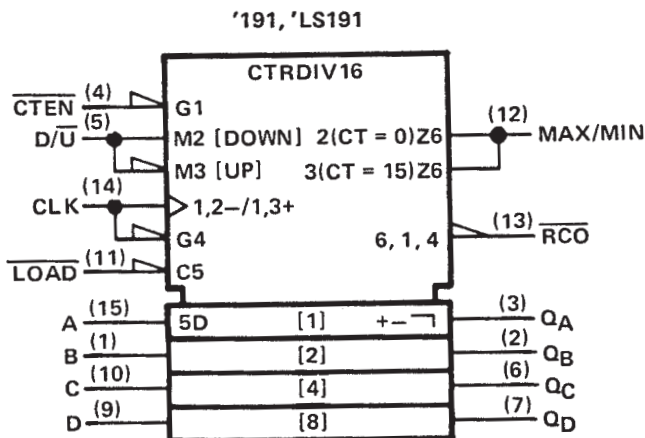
'191, 'LS191

CTRDIV16

$\overline{\text{CTEN}}$ (4) G1

D/$\overline{\text{U}}$ (5) M2 [DOWN] 2(CT = 0)Z6

M3 [UP] 3(CT = 15)Z6

(12) MAX/MIN

CLK (14) 1,2–/1,3+

G4 6, 1, 4

(13) $\overline{\text{RCO}}$

$\overline{\text{LOAD}}$ (11) C5

A (15) 5D [1] +– (3) $Q_A$

B (1) [2] (2) $Q_B$

C (10) [4] (6) $Q_C$

D (9) [8] (7) $Q_D$